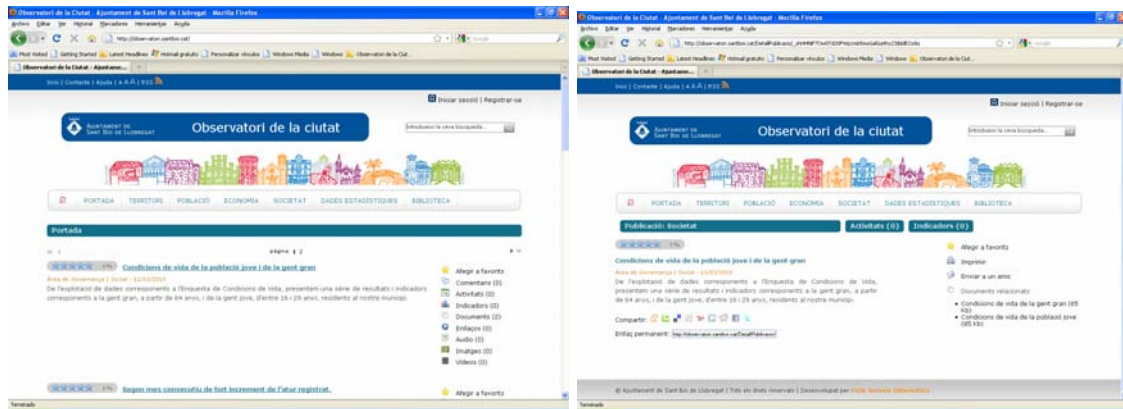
Observatori de la Ciutat - Ajuntament de Sant Boi de Llobregat - Mozilla Firefox

Archivo Editar Ver Historial Marcadores Herramientas Ayuda

http://observatori.santboi.cat/

Most Visited | Getting Started | Latest Headlines | Hotmail gratuito | Personalizar vínculos | Windows Media | Windows | Observatori de la Ciut...

Observatori de la Ciutat - Ajuntame...

Inici | Contacte | Ajuda | A A A | RSS

Iniciar sessió | Registrar-se

Ajuntament de Sant Boi de Llobregat

Observatori de la ciutat

Introdueix la teva búsqueda...

PORTADA TERRITORI POBLACIÓ ECONOMIA SOCIETAT DADES ESTADÍSTIQUES BIBLIOTECA

Portada

pàgina 1 2

Condicions de vida de la població jove i de la gent gran

Àrea de Governança | Social - 11/03/2010

De l'explotació de dades corresponents a l'Enquesta de Condicions de Vida, presentem una sèrie de resultats i indicadors corresponents a la gent gran, a partir de 64 anys, i de la gent jove, d'entre 16 i 29 anys, residents al nostre municipi.

Afegir a favorits
Comentaris (0)
Activitats (0)
Indicadors (0)
Documents (2)
Enllaços (0)
Audio (0)
Imatges (0)
Videos (0)

Segon mes consecutiu de fort increment de l'atur registrat.

Afegir a favorits

Terminado

Observatori de la Ciutat - Ajuntament de Sant Boi de Llobregat - Mozilla Firefox

Archivo Editar Ver Historial Marcadores Herramientas Ayuda

Observatori de la Ciutat - Ajuntame...

Inici | Contacte | Ajuda | A A A | RSS

Iniciar sessió | Registrar-se

Ajuntament de Sant Boi de Llobregat

Observatori de la ciutat

Introdueix la teva búsqueda...

PORTADA TERRITORI POBLACIÓ ECONOMIA SOCIETAT DADES ESTADÍSTIQUES BIBLIOTECA

Publicació: Societat

Activitats (0)

Indicadors (0)

Condicions de vida de la població jove i de la gent gran

Àrea de Governança | Social - 11/03/2010

De l'explotació de dades corresponents a l'Enquesta de Condicions de Vida, presentem una sèrie de resultats i indicadors corresponents a la gent gran, a partir de 64 anys, i de la gent jove, d'entre 16 i 29 anys, residents al nostre municipi.

Compartir:

Enllaç permanent:

Afegir a favorits
Imprimir
Enviar a un amic
Documents relacionats
• Condicions de vida de la gent gran (65 Kb)
• Condicions de vida de la població jove (95 Kb)

© Ajuntament de Sant Boi de Llobregat | Tots els drets reservats | Desenvolupat per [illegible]

Terminado